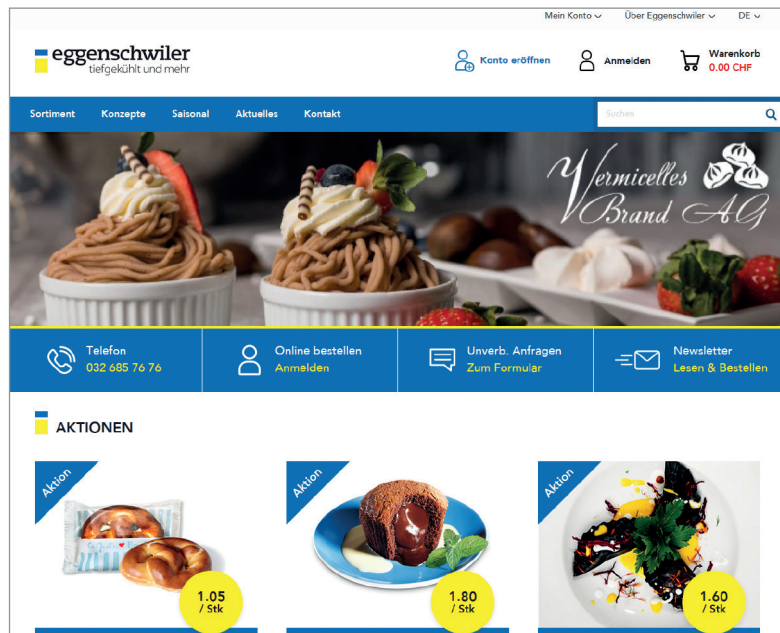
Mein Konto Über Eggenschwiler DE

eggenschwiler
tiefgekühlt und mehr

Konto eröffnen Anmelden Warenkorb 0.00 CHF

Sortiment Konzepte Saisonal Aktuelles Kontakt

Suchen

Vermicelles Brand AG

Telefon
032 685 76 76

Online bestellen
Anmelden

Unverb. Anfragen
Zum Formular

Newsletter
Lesen & Bestellen

AKTIONEN

Aktion
1.05 / Stk

Aktion
1.80 / Stk

Aktion
1.60 / Stk